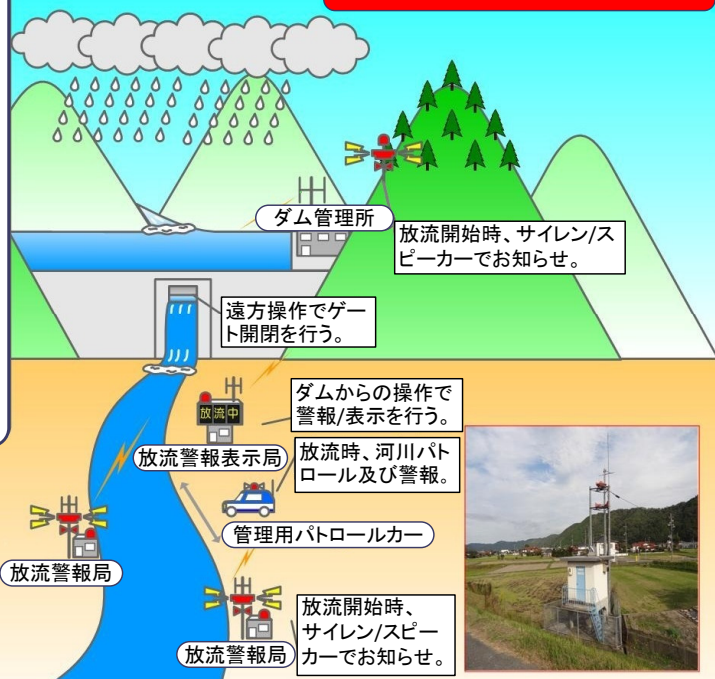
ダム管理所

放流開始時、サイレン/スピーカーでお知らせ。

遠方操作でゲート開閉を行う。

放流中

ダムからの操作で警報/表示を行う。

放流警報表示局

放流時、河川パトロール及び警報。

管理用パトロールカー

放流警報局

放流警報局

放流開始時、サイレン/スピーカーでお知らせ。